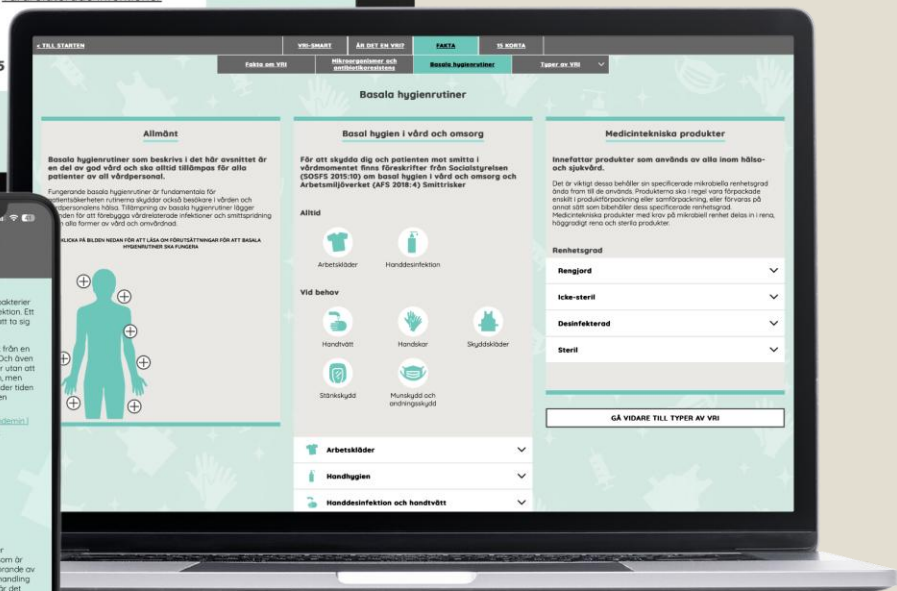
< TILL STARTEN | VRI-SMART | ÄR DET EN VRI? | FAKTA | 15 KORTA

Fakta om VRI | Mikroorganismer och antibiotikaresistens | Basala hygienrutiner | Typer av VRI

Basala hygienrutiner

Allmänt

Basala hygienrutiner som beskrivs i det här avsnittet är en del av god vård och ska alltid tillämpas för alla patienter av all vårdpersonal.

Fungerande basala hygienrutiner är fundamentala för patientsäkerheten rutinerna skyddar också besökare i vården och vårdpersonalens hälsa. Tillämpning av basala hygienrutiner lägger grunden för att förebygga vårdrelaterade infektioner och smittspridning i alla former av vård och omvårdnad.

KLICKA PÅ BILDEN NEDAN FÖR ATT LÄSA OM FÖRUTSÄTTNINGAR FÖR ATT BASALA HYGIENRUTINER SKA FUNGERA

Basal hygien i vård och omsorg

För att skydda dig och patienten mot smitta i vårdmomentet finns föreskrifter från Socialstyrelsen (SOSFS 2015:10) om basal hygien i vård och omsorg och Arbetsmiljöverket (AFS 2018:4) Smittrisker

Alltid

Arbetskläder

Handdesinfektion

Vid behov

Handtvätt

Handskar

Skyddskläder

Stänkskydd

Munskydd och andningsskydd

Arbetskläder

Handhygien

Handdesinfektion och handtvätt

Medicintekniska produkter

Innefattar produkter som används av alla inom hälso- och sjukvård.

Det är viktigt dessa behåller sin specificerade mikrobiella renhetsgrad ända fram till de används. Produkterna ska i regel vara förpackade enskilt i produktförpackning eller samförpackning, eller förvaras på annat sätt som bibehåller dess specificerade renhetsgrad. Medicintekniska produkter med krav på mikrobiell renhet delas in i rena, höggradigt rena och sterila produkter.

Renhetsgrad

Rengjord

Icke-steril

Desinfekterad

Steril

GÅ VIDARE TILL TYPER AV VRI

bakterier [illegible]ektion. Ett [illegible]tt ta sig

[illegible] från en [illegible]Och även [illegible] utan att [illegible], men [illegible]der tiden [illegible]en

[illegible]demin.)

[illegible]r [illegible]om är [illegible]rande av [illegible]handling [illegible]r det